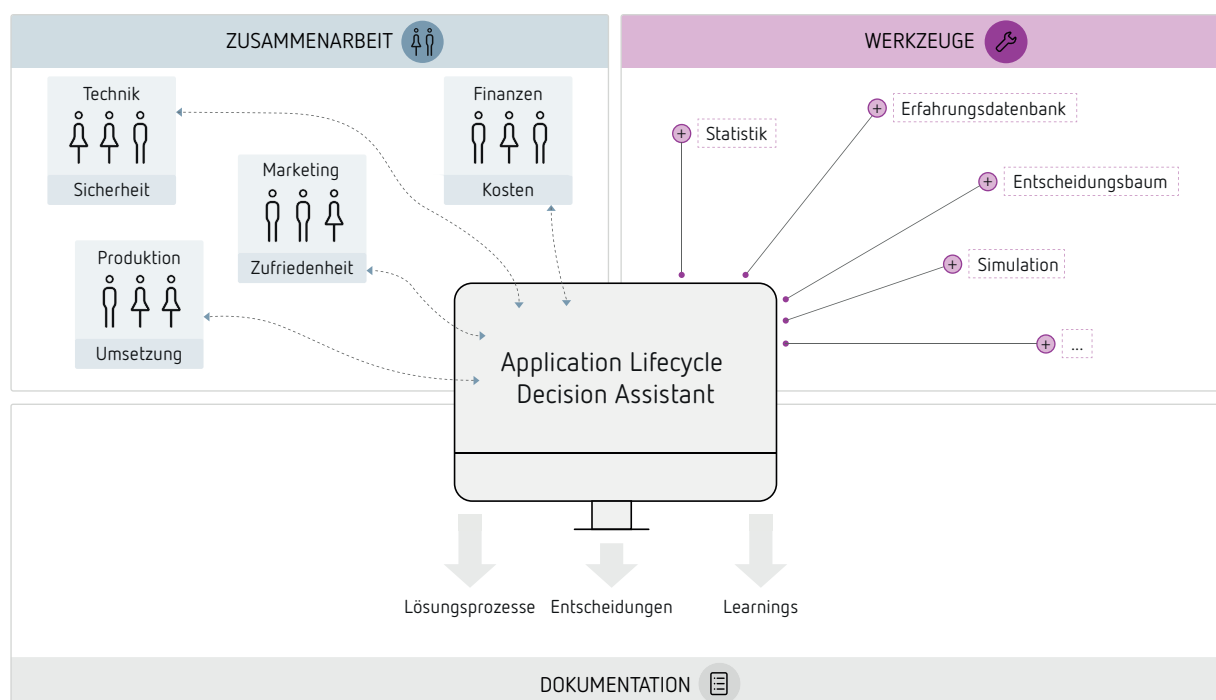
ZUSAMMENARBEIT

WERKZEUGE

Technik
Sicherheit

Finanzen
Kosten

Marketing
Zufriedenheit

Produktion
Umsetzung

Statistik

Erfahrungsdatenbank

Entscheidungsbaum

Simulation

...

Application Lifecycle Decision Assistant

Lösungsprozesse Entscheidungen Learnings

DOKUMENTATION